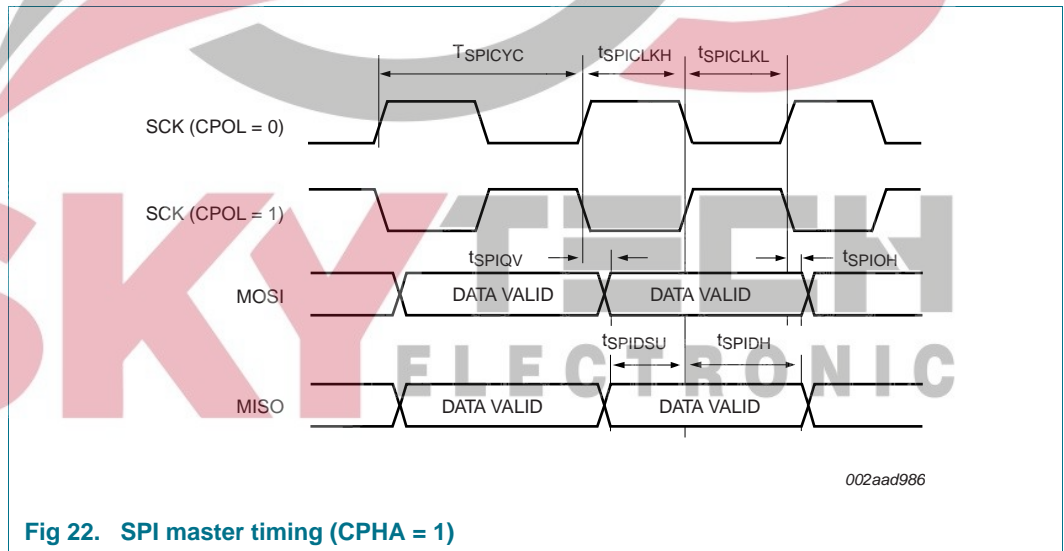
$T_{SPICYC}$ $t_{SPICLKH}$ $t_{SPICLKL}$

SCK (CPOL = 0)

SCK (CPOL = 1)

$t_{SPIQV}$ $t_{SPIOH}$

MOSI DATA VALID DATA VALID

$t_{SPIDSU}$ $t_{SPIDH}$

SKY TECH ELECTRONIC

MISO DATA VALID DATA VALID

002aad986

Fig 22. SPI master timing (CPHA = 1)